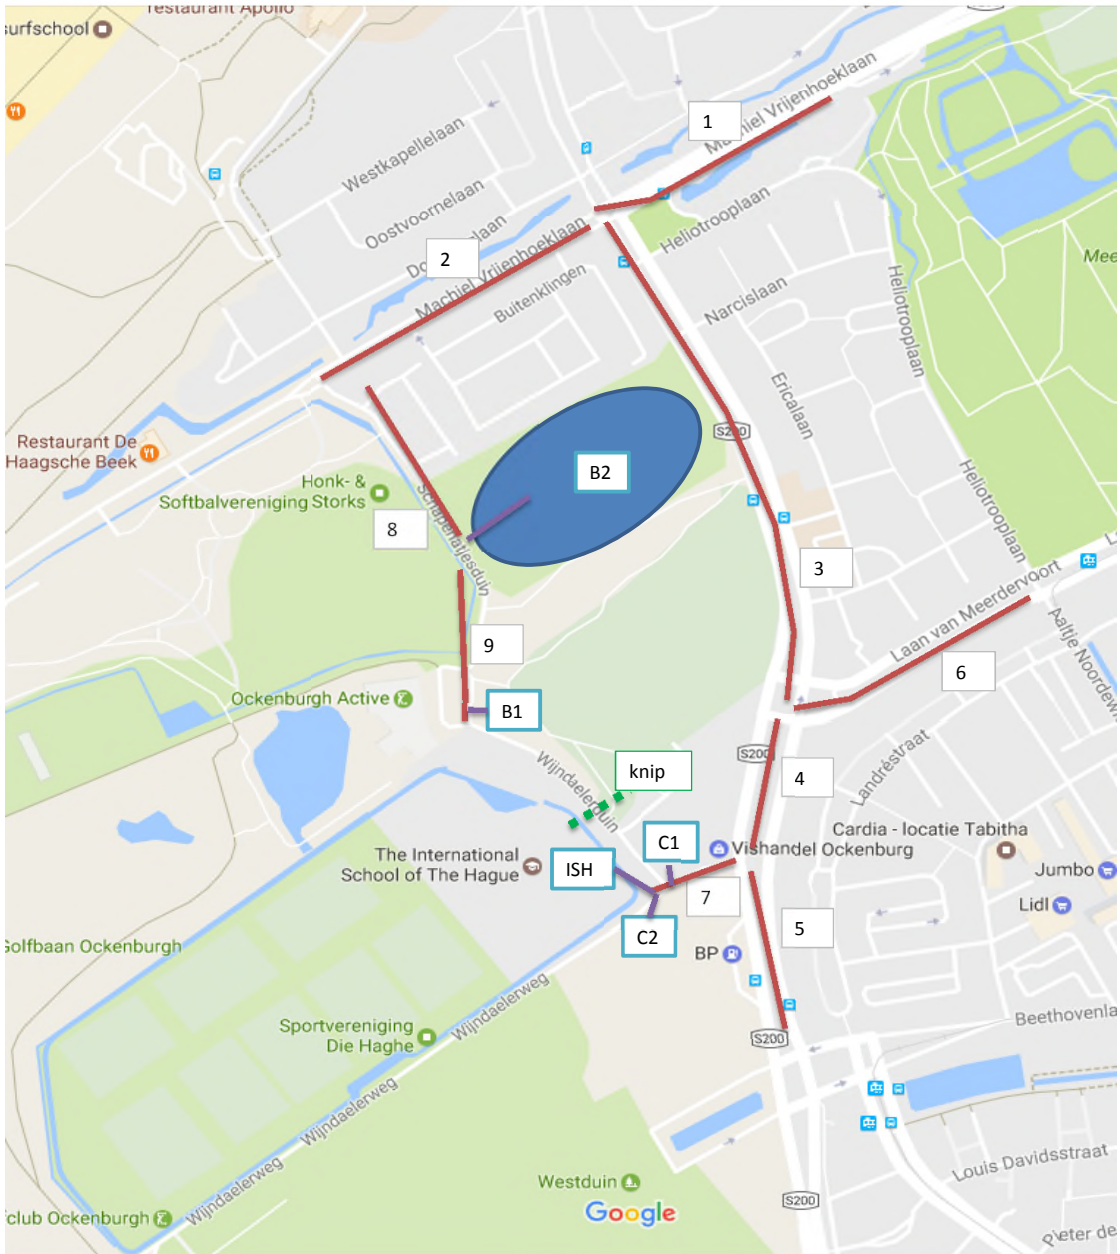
restaurant Apollo
surfschool
Westkapellelaan
Oostvoornelaan
Machiel Vrijenhoeklaan
1
Heliotrooplaan
Do laan
2
Machiel Vrijenhoeklaan
Buitenklingen
Narcislaan
Heliotrooplaan
Mee
Ericalaan
S200
Restaurant De Haagsche Beek
Honk- & Softbalvereniging Storks
B2
Heliotrooplaan
8
Schapenatjesduin
3
Laan van Meerdervoort
Aaltje Noordew
9
6
Ockenburgh Active
B1
S200
Landréstraat
Wijndaelerduin
knip
4
Cardia - locatie Tabitha
C1
Vishandel Ockenburg
The International School of The Hague
ISH
Jumbo
7
Lidl
Golfbaan Ockenburgh
C2
5
BP
Wijndaelerweg
Beethovenla
Sportvereniging Die Haghe
S200
Wijndaelerweg
Louis Davidsstraat
Wijndaelerweg
Westduin
S200
club Ockenburgh
Google
Pieter de